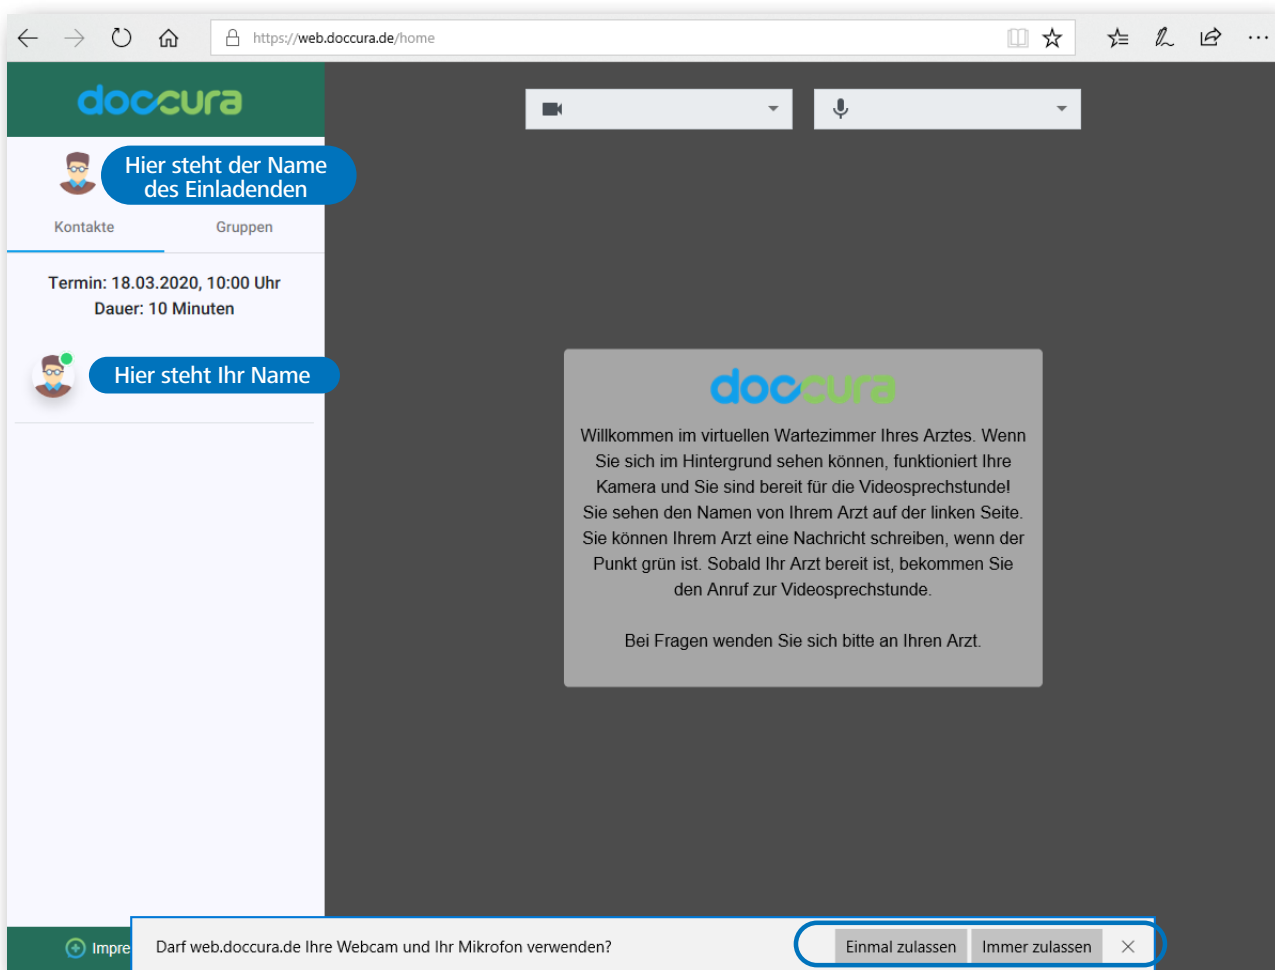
https://web.doccura.de/home

doccura

Hier steht der Name des Einladenden

Kontakte

Gruppen

Termin: 18.03.2020, 10:00 Uhr
Dauer: 10 Minuten

Hier steht Ihr Name

doccura

Willkommen im virtuellen Wartezimmer Ihres Arztes. Wenn Sie sich im Hintergrund sehen können, funktioniert Ihre Kamera und Sie sind bereit für die Videosprechstunde! Sie sehen den Namen von Ihrem Arzt auf der linken Seite. Sie können Ihrem Arzt eine Nachricht schreiben, wenn der Punkt grün ist. Sobald Ihr Arzt bereit ist, bekommen Sie den Anruf zur Videosprechstunde.

Bei Fragen wenden Sie sich bitte an Ihren Arzt.

Impre

Darf web.doccura.de Ihre Webcam und Ihr Mikrofon verwenden?

Einmal zulassen

Immer zulassen